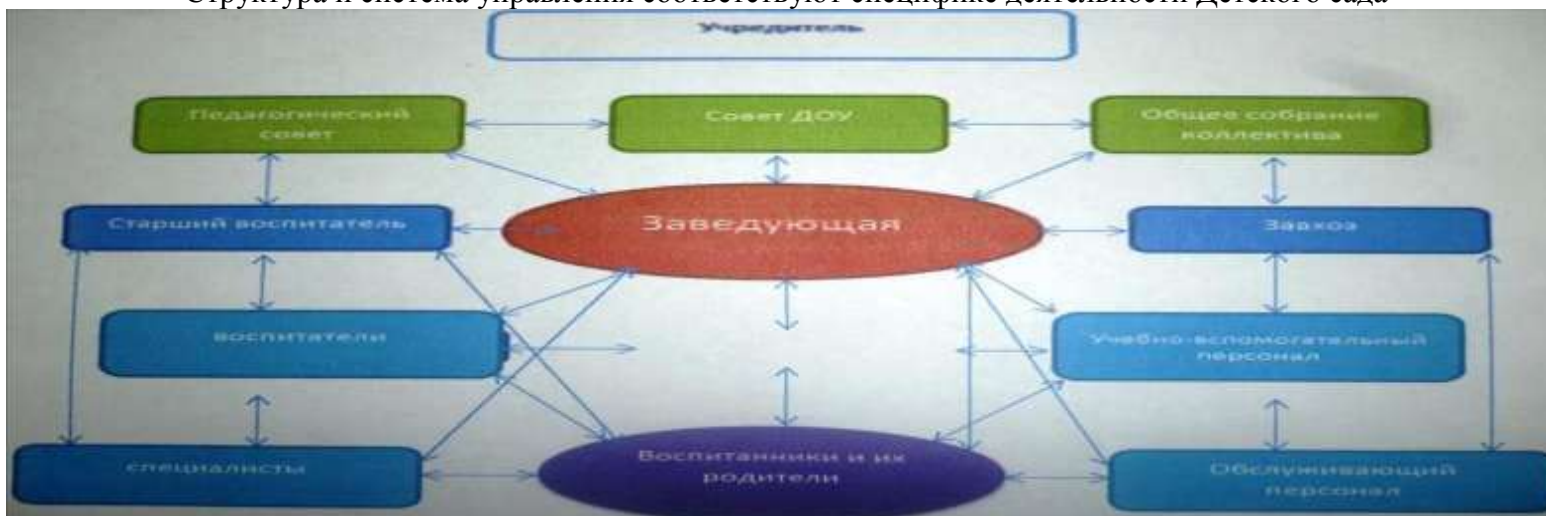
Структура и система управления соответствуют специфике деятельности Детского сада

Учредитель

Педагогический совет

Совет ДОУ

Общее собрание коллектива

Старший воспитатель

Заведующая

Завхоз

воспитатели

Учебно-вспомогательный персонал

специалисты

Воспитанники и их родители

Обслуживающий персонал